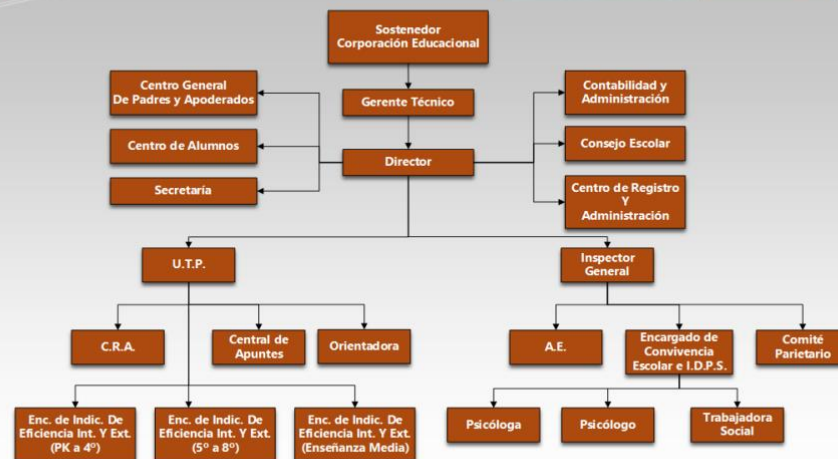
Sostenedor
Corporación Educacional

Gerente Técnico

Centro General De Padres y Apoderados

Centro de Alumnos

Secretaría

Director

Contabilidad y Administración

Consejo Escolar

Centro de Registro Y Administración

U.T.P.

Inspector General

C.R.A.

Central de Apuntes

Orientadora

A.E.

Encargado de Convivencia Escolar e I.D.P.S.

Comité Parietario

Enc. de Indic. De Eficiencia Int. Y Ext. (PK a 4°)

Enc. de Indic. De Eficiencia Int. Y Ext. (5° a 8°)

Enc. de Indic. De Eficiencia Int. Y Ext. (Enseñanza Media)

Psicóloga

Psicólogo

Trabajadora Social